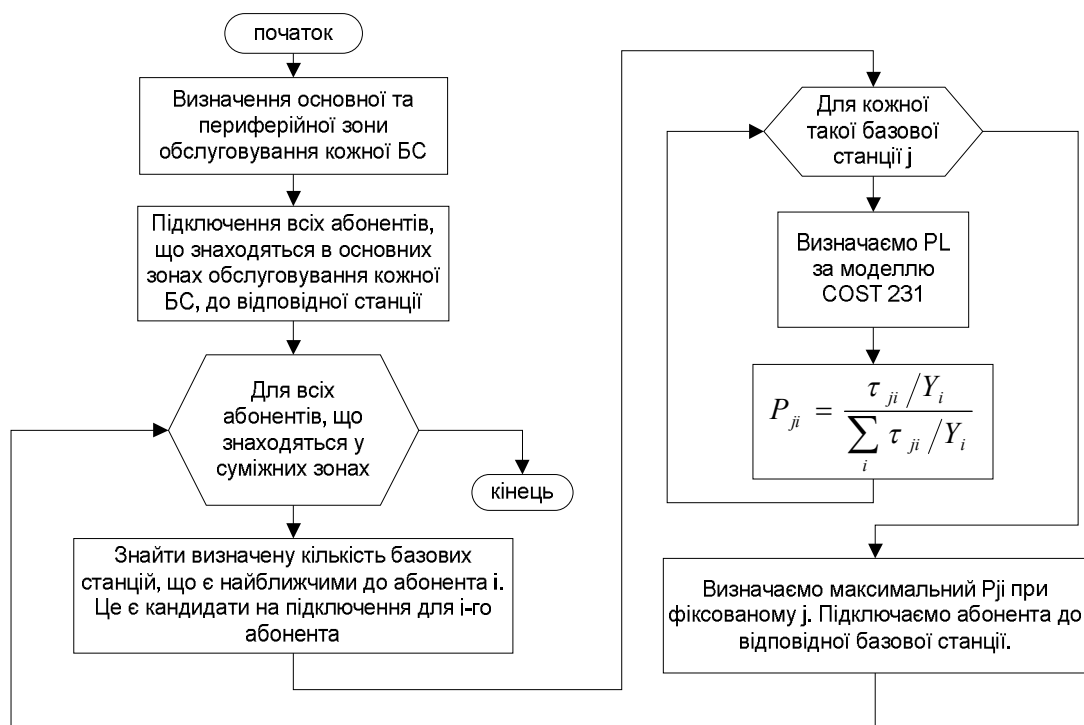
початок

Визначення основної та периферійної зони обслуговування кожної БС

Підключення всіх абонентів, що знаходяться в основних зонах обслуговування кожної БС, до відповідної станції

Для всіх абонентів, що знаходяться у суміжних зонах

кінець

Знайти визначену кількість базових станцій, що є найближчими до абонента i. Це є кандидати на підключення для i-го абонента

Для кожної такої базової станції j

Визначаємо PL за моделлю COST 231

$P_{ji} = \frac{\tau_{ji} / Y_i}{\sum_i \tau_{ji} / Y_i}$

Визначаємо максимальний Pji при фіксованому j. Підключаємо абонента до відповідної базової станції.